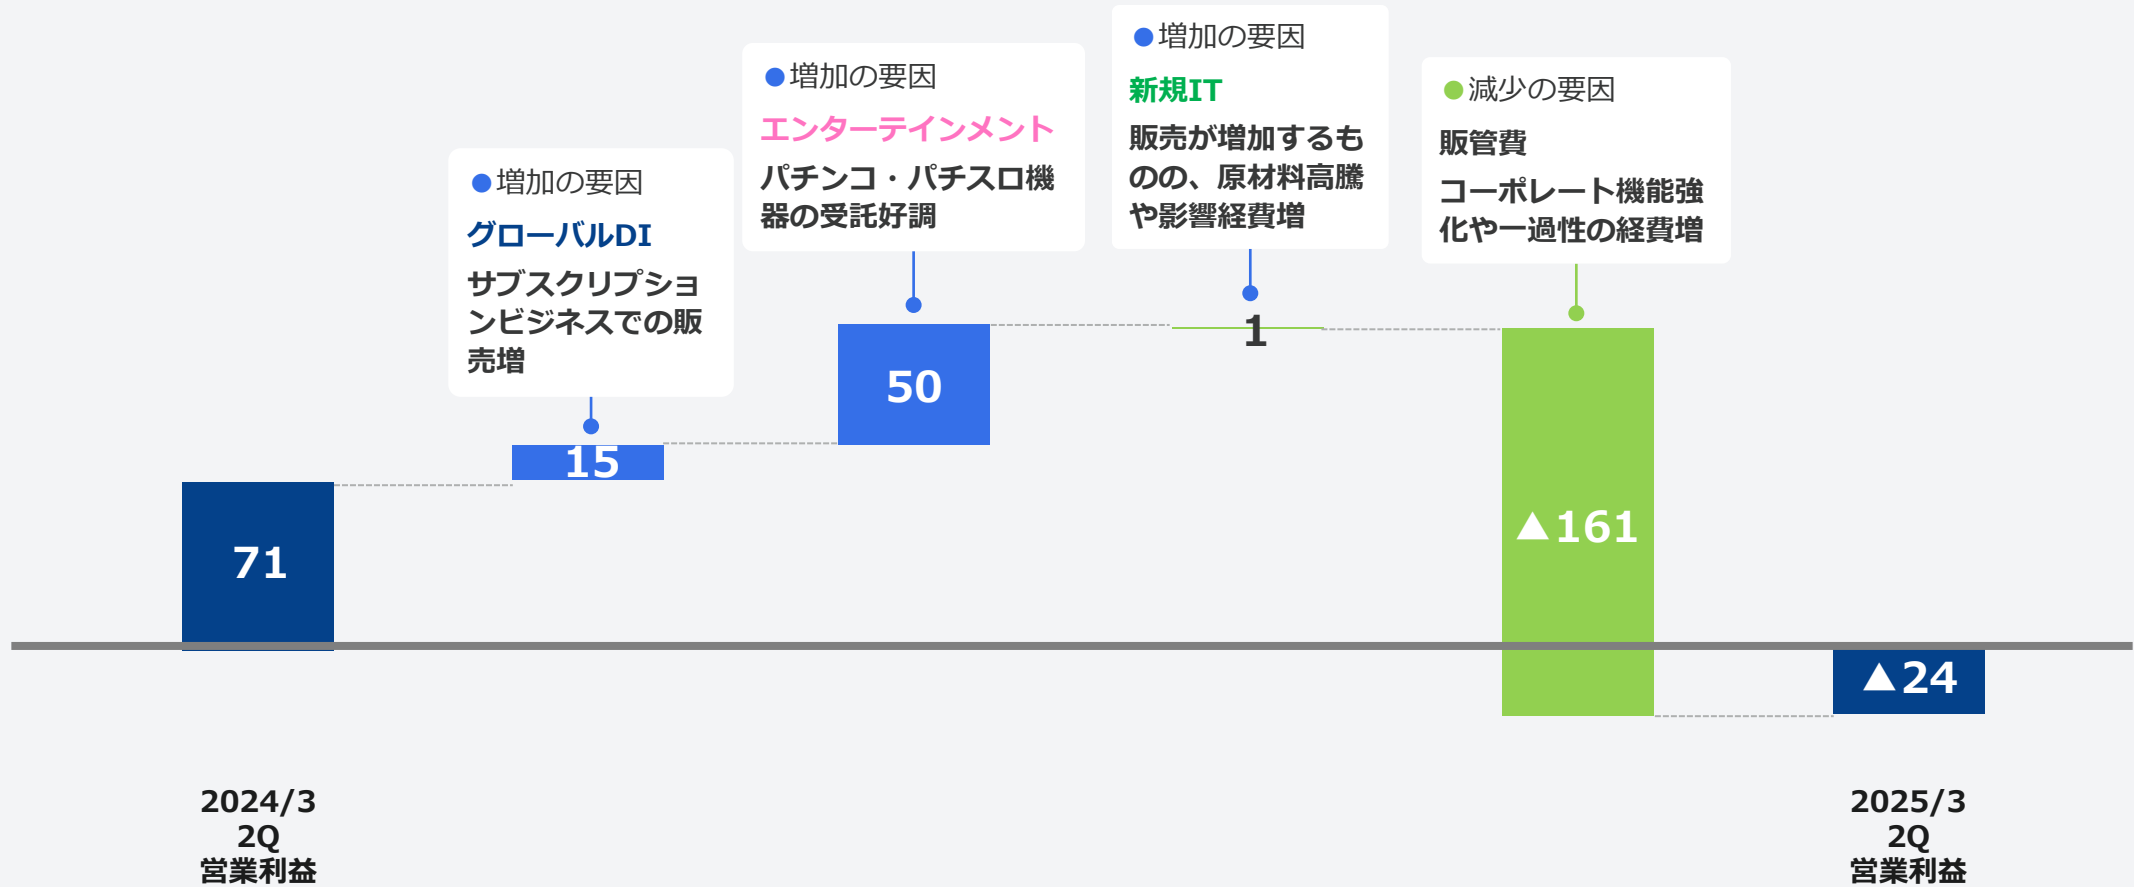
●増加の要因
グローバルDI
サブスクリプションビジネスでの販売増

●増加の要因
エンターテインメント
パチンコ・パチスロ機器の受託好調

●増加の要因
新規IT
販売が増加するものの、原材料高騰や影響経費増

●減少の要因
販管費
コーポレート機能強化や一過性の経費増

71

15

50

1

▲161

▲24

2024/3
2Q
営業利益

2025/3
2Q
営業利益